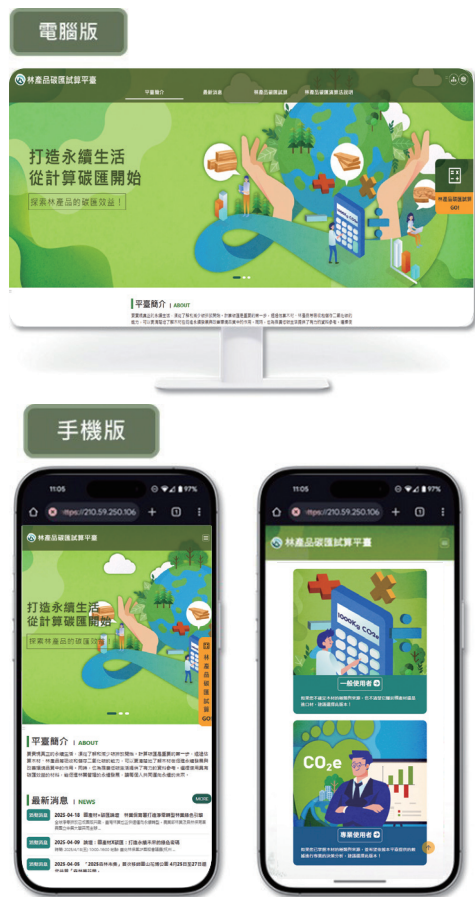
電腦版

林產品碳匯試算平臺

平臺簡介 最新消息 林產品碳匯試算 林產品碳匯資訊說明

打造永續生活
從計算碳匯開始

探索林產品的碳匯效益！

林產品碳匯試算 GO!

平臺簡介 | ABOUT

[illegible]

手機版

11:05 97%

https://210.59.250.106

林產品碳匯試算平臺

打造永續生活
從計算碳匯開始

探索林產品的碳匯效益！

林產品碳匯試算 GO!

平臺簡介 | ABOUT

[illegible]

最新消息 | NEWS

MORE

活動訊息 2025-04-10 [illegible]

活動訊息 2025-04-09 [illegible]

活動訊息 2025-04-05 「2025森林市集」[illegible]

11:05 97%

https://210.59.250.106

林產品碳匯試算平臺

10000Kg CO₂e

一般使用者

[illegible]

CO₂e

專業使用者

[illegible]